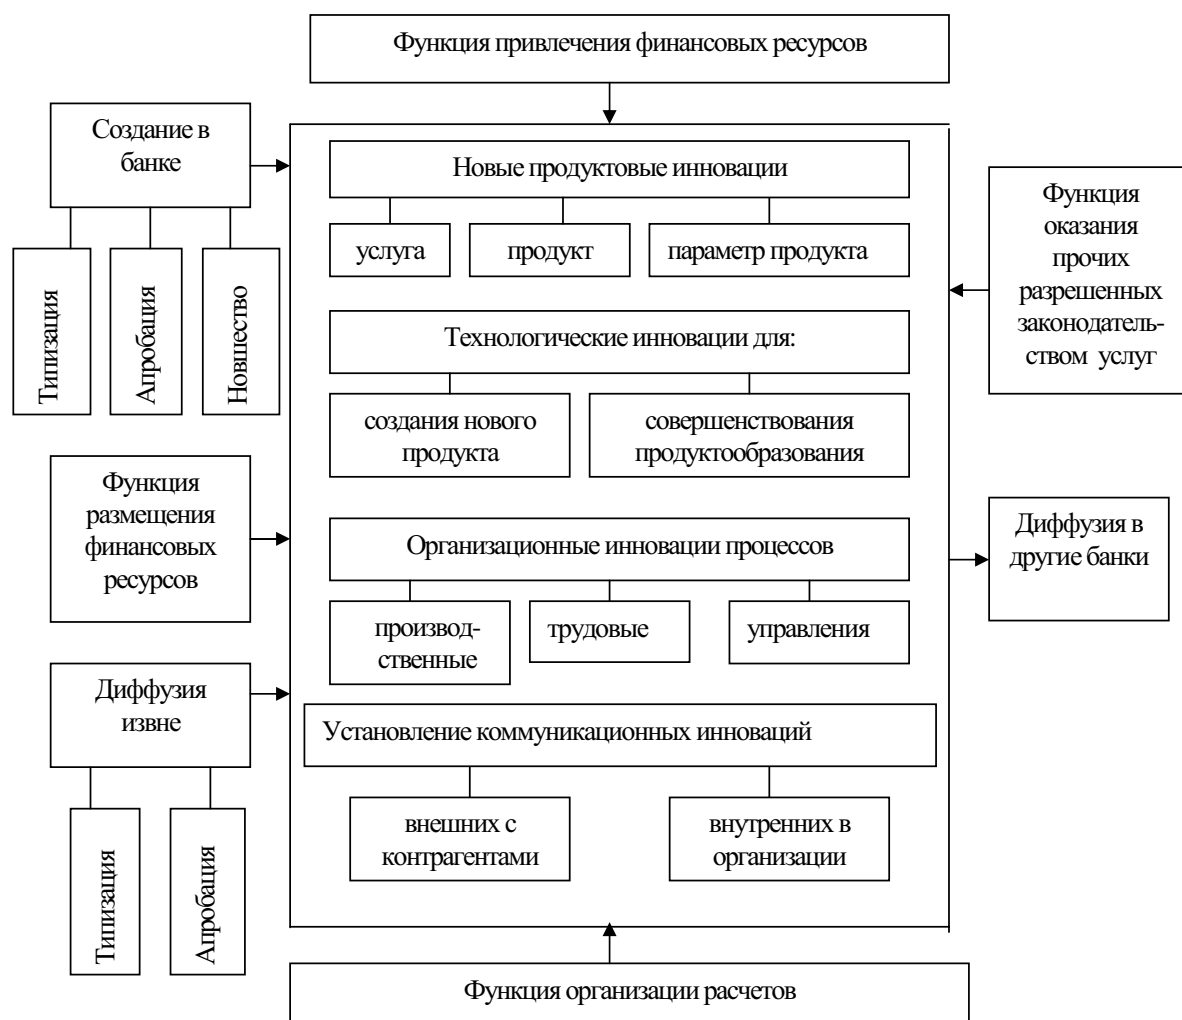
Функция привлечения финансовых ресурсов

Создание в банке

Типизация

Апробация

Новшество

Новые продуктовые инновации

услуга

продукт

параметр продукта

Функция оказания прочих разрешенных законодательством услуг

Технологические инновации для:

создания нового продукта

совершенствования продуктообразования

Функция размещения финансовых ресурсов

Организационные инновации процессов

Диффузия в другие банки

производственные

трудовые

управления

Диффузия извне

Установление коммуникационных инноваций

Типизация

Апробация

внешних с контрагентами

внутренних в организации

Функция организации расчетов